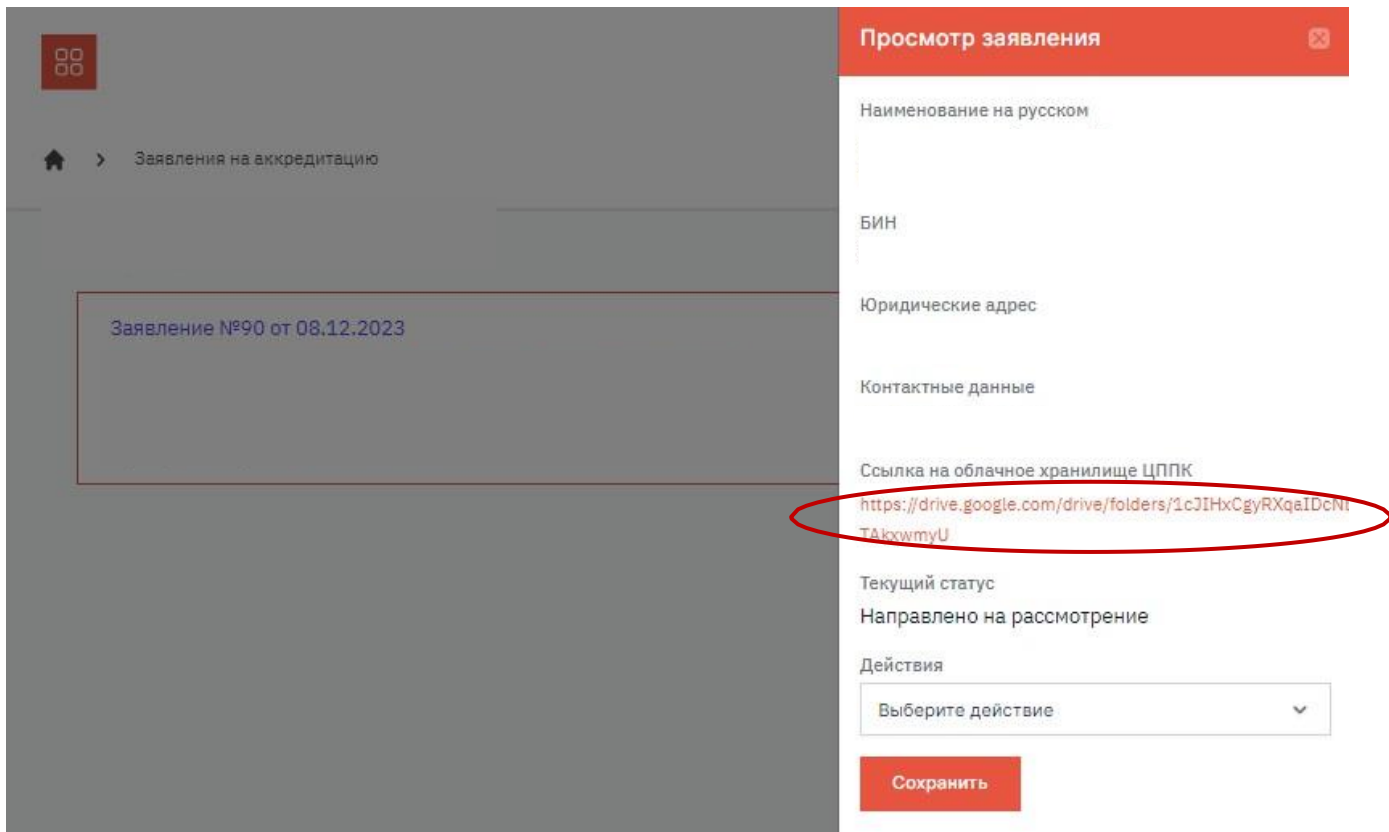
Заявления на аккредитацию

Заявление №90 от 08.12.2023

Просмотр заявления

Наименование на русском

БИН

Юридические адрес

Контактные данные

Ссылка на облачное хранилище ЦППК
https://drive.google.com/drive/folders/1cJIHxCgyRXqaIDcN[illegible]TAkxwmyU

Текущий статус
Направлено на рассмотрение

Действия
Выберите действие

Сохранить